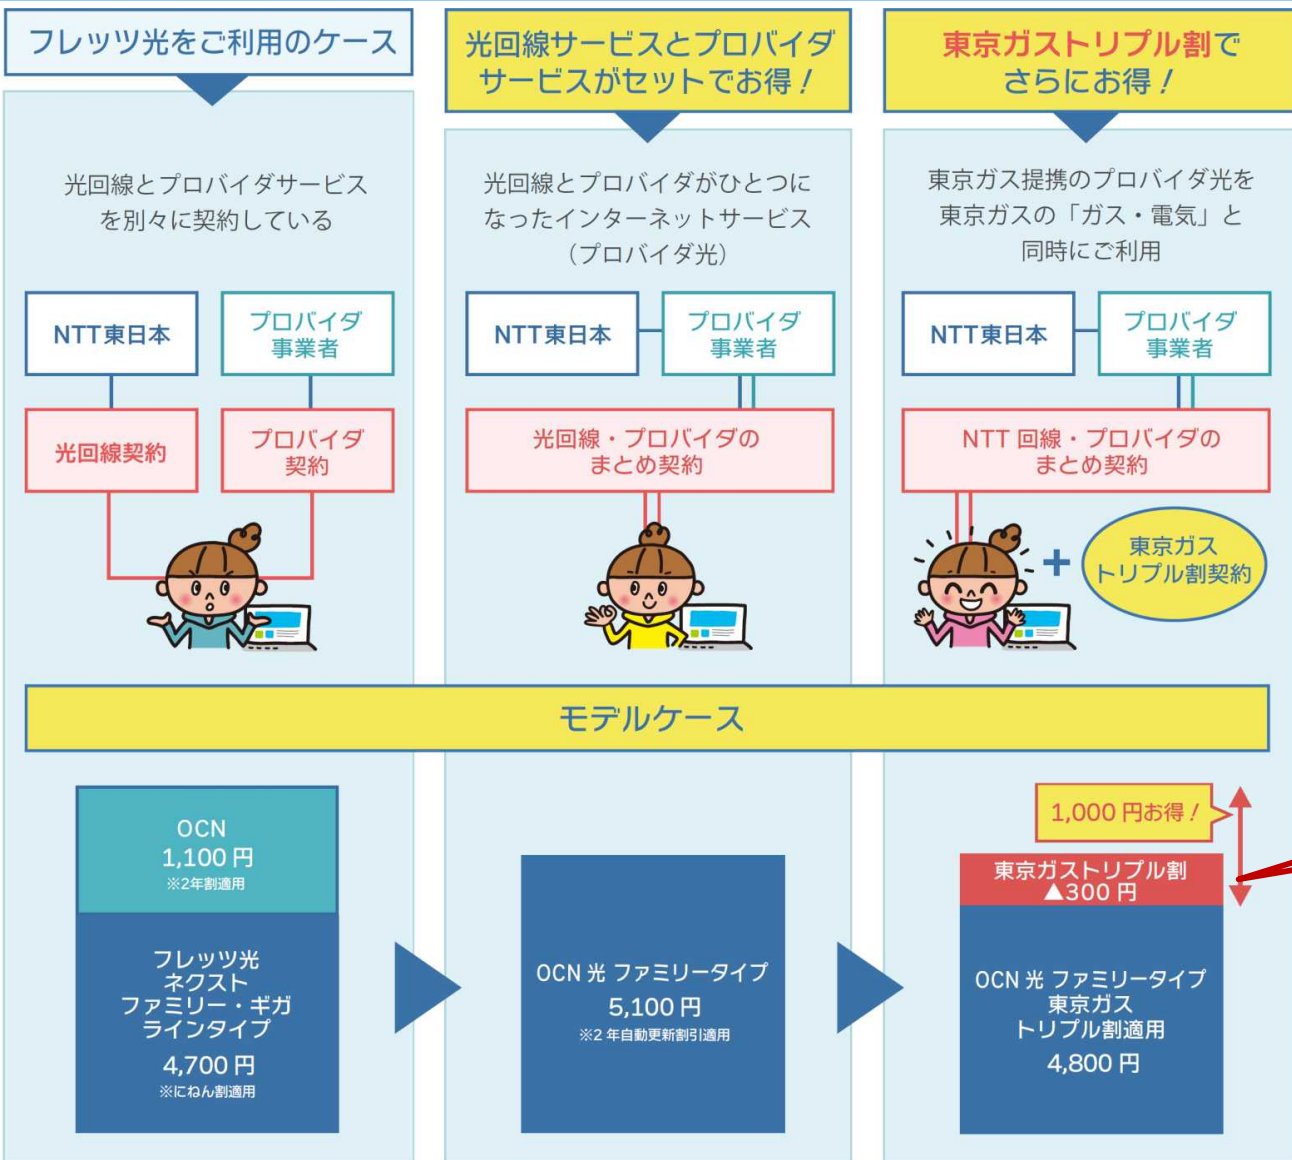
フレッツ光をご利用のケース

光回線サービスとプロバイダサービスがセットでお得！

東京ガストリプル割でさらにお得！

光回線とプロバイダサービスを別々に契約している

NTT東日本

プロバイダ事業者

光回線契約

プロバイダ契約

光回線とプロバイダがひとつになったインターネットサービス（プロバイダ光）

NTT東日本

プロバイダ事業者

光回線・プロバイダのまとめ契約

東京ガス提携のプロバイダ光を東京ガスの「ガス・電気」と同時にご利用

NTT東日本

プロバイダ事業者

NTT 回線・プロバイダのまとめ契約

東京ガストリプル割契約

モデルケース

OCN
1,100 円
※2年割適用

フレッツ光ネクストファミリー・ギガラインタイプ
4,700 円
※にねん割適用

OCN 光 ファミリータイプ
5,100 円
※2 年自動更新割引適用

1,000 円お得！

東京ガストリプル割
▲300 円

OCN 光 ファミリータイプ
東京ガス
トリプル割適用
4,800 円